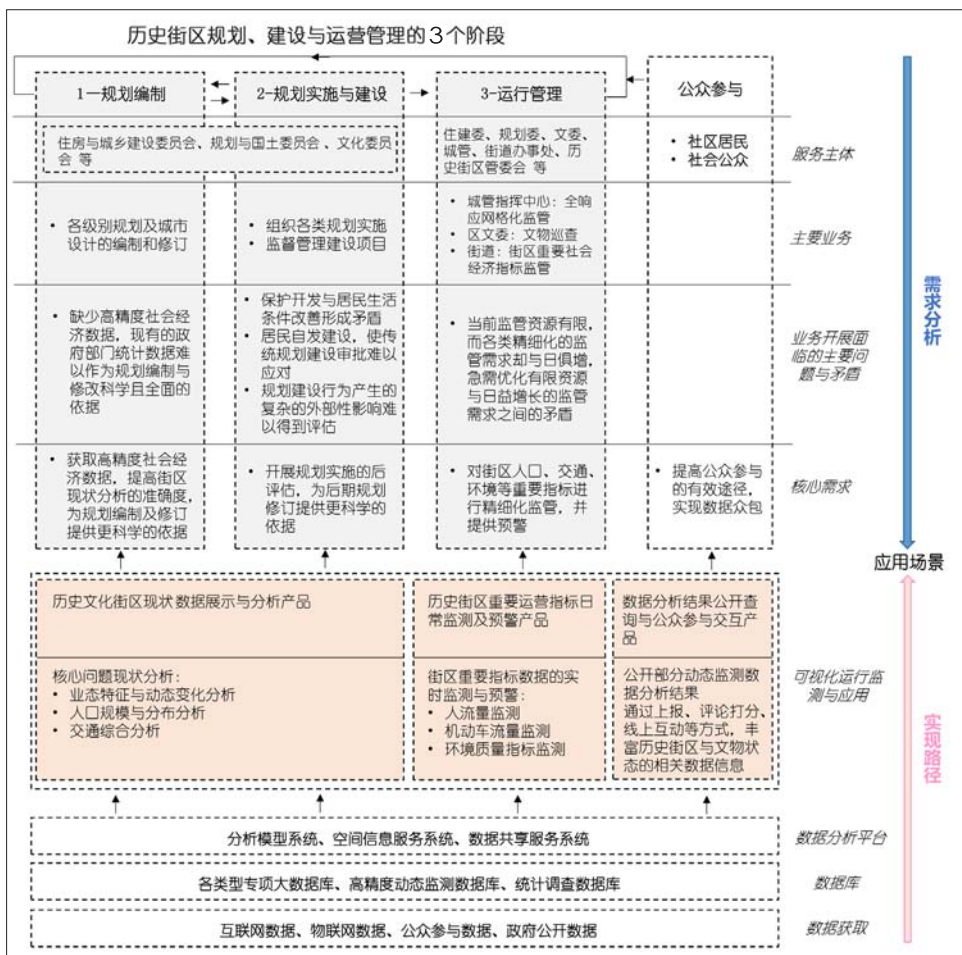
历史街区规划、建设与运营管理的3个阶段

| 1-规划编制 | 2-规划实施与建设 | 3-运行管理 | 公众参与 | |
|---|---|---|---|---|
| 住房与城乡建设委员会、规划与国土委员会、文化委员会 等 | | 住建委、规划委、文委、城管、街道办事处、历史街区管委会 等 | • 社区居民<br>• 社会公众 | 服务主体 |
| • 各级别规划及城市设计的编制和修订 | • 组织各类规划实施<br>• 监督管理建设项目 | • 城管指挥中心：全响应网格化监管<br>• 区文委：文物巡查<br>• 街道：街区重要社会经济指标监管 | | 主要业务 |
| • 缺少高精度社会经济数据，现有的政府部门统计数据难以作为规划编制与修改科学且全面的依据 | • 保护开发与居民生活条件改善形成矛盾<br>• 居民自发建设，使传统规划建设审批难以应对<br>• 规划建设行为产生的复杂的外部性影响难以得到评估 | • 当前监管资源有限，而各类精细化的监管需求却与日俱增，急需优化有限资源与日益增长的监管需求之间的矛盾 | | 业务开展面临的主要问题与矛盾 |
| • 获取高精度社会经济数据，提高街区现状分析的准确度，为规划编制及修订提供更科学的依据 | • 开展规划实施的后评估，为后期规划修订提供更科学的依据 | • 对街区人口、交通、环境等重要指标进行精细化监管，并提供预警 | • 提高公众参与的有效途径，实现数据众包 | 核心需求 |

需求分析

应用场景

| 历史文化街区现状 数据展示与分析产品 | 历史街区重要运营指标日常监测及预警产品 | 数据分析结果公开查询与公众参与交互产品 | |
|---|---|---|---|
| 核心问题现状分析：<br>• 业态特征与动态变化分析<br>• 人口规模与分布分析<br>• 交通综合分析 | 街区重要指标数据的实时监测与预警：<br>• 人流量监测<br>• 机动车流量监测<br>• 环境质量指标监测 | 公开部分动态监测数据分析结果<br>通过上报、评论打分、线上互动等方式，丰富历史街区与文物状态的相关数据信息 | 可视化运行监测与应用 |

分析模型系统、空间信息服务系统、数据共享服务系统 数据分析平台

各类型专项大数据库、高精度动态监测数据库、统计调查数据库 数据库

互联网数据、物联网数据、公众参与数据、政府公开数据 数据获取

实现路径